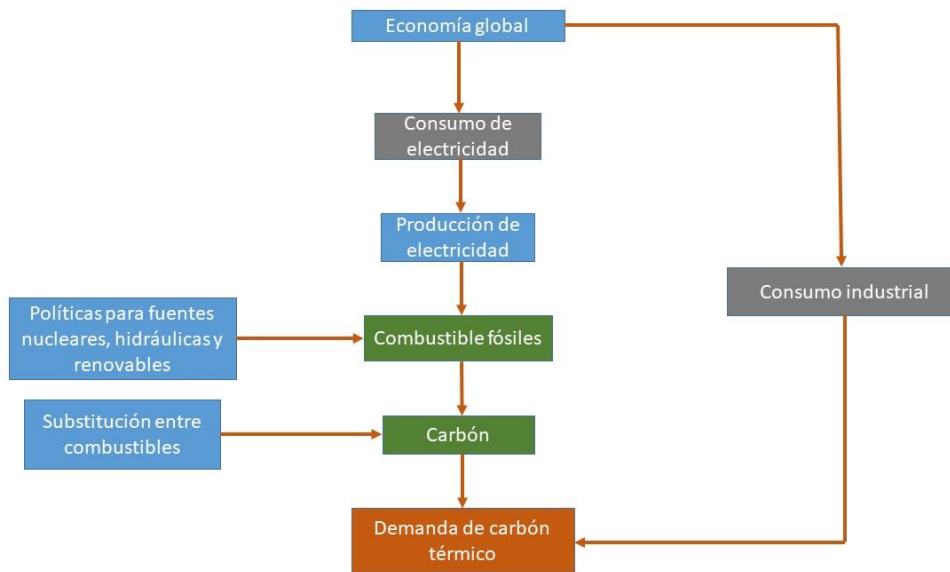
Economía global

Consumo de electricidad

Producción de electricidad

Políticas para fuentes nucleares, hidráulicas y renovables

Combustible fósiles

Substitución entre combustibles

Carbón

Consumo industrial

Demanda de carbón térmico